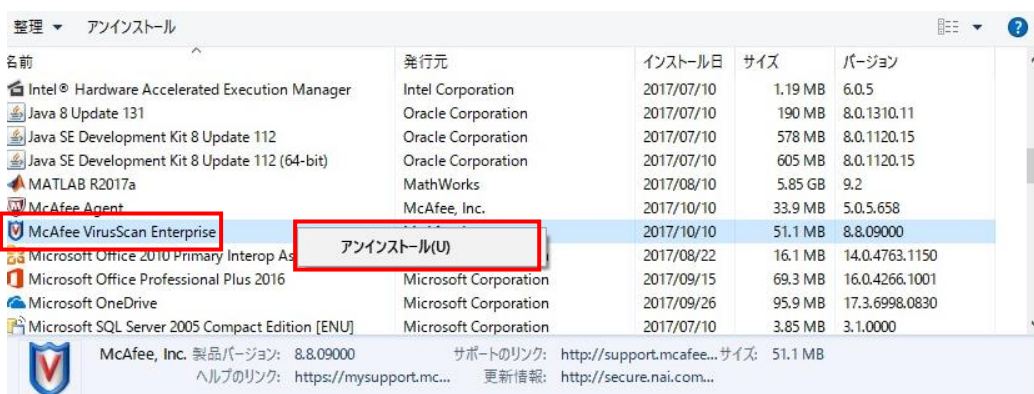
整理 ▼ アンインストール

| 名前 | 発行元 | インストール日 | サイズ | バージョン |
|---|---|---|---|---|
| Intel® Hardware Accelerated Execution Manager | Intel Corporation | 2017/07/10 | 1.19 MB | 6.0.5 |
| Java 8 Update 131 | Oracle Corporation | 2017/07/10 | 190 MB | 8.0.1310.11 |
| Java SE Development Kit 8 Update 112 | Oracle Corporation | 2017/07/10 | 578 MB | 8.0.1120.15 |
| Java SE Development Kit 8 Update 112 (64-bit) | Oracle Corporation | 2017/07/10 | 605 MB | 8.0.1120.15 |
| MATLAB R2017a | MathWorks | 2017/08/10 | 5.85 GB | 9.2 |
| McAfee Agent | McAfee, Inc. | 2017/10/10 | 33.9 MB | 5.0.5.658 |
| McAfee VirusScan Enterprise | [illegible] | 2017/10/10 | 51.1 MB | 8.8.09000 |
| Microsoft Office 2010 Primary Interop As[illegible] | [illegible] | 2017/08/22 | 16.1 MB | 14.0.4763.1150 |
| Microsoft Office Professional Plus 2016 | Microsoft Corporation | 2017/09/15 | 69.3 MB | 16.0.4266.1001 |
| Microsoft OneDrive | Microsoft Corporation | 2017/09/26 | 95.9 MB | 17.3.6998.0830 |
| Microsoft SQL Server 2005 Compact Edition [ENU] | Microsoft Corporation | 2017/07/10 | 3.85 MB | 3.1.0000 |

アンインストール(U)

McAfee, Inc. 製品バージョン: 8.8.09000 サポートのリンク: http://support.mcafee... サイズ: 51.1 MB
ヘルプのリンク: https://mysupport.mc... 更新情報: http://secure.nai.com...